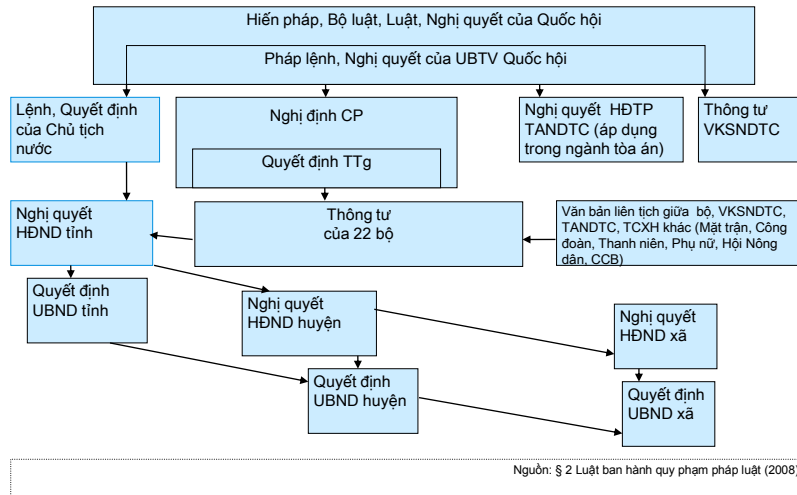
Hiến pháp, Bộ luật, Luật, Nghị quyết của Quốc hội

Pháp lệnh, Nghị quyết của UBTV Quốc hội

Lệnh, Quyết định của Chủ tịch nước

Nghị định CP

Quyết định TTg

Nghị quyết HĐTP TANDTC (áp dụng trong ngành tòa án)

Thông tư VKSNDTC

Nghị quyết HĐND tỉnh

Thông tư của 22 bộ

Văn bản liên tịch giữa bộ, VKSNDTC, TANDTC, TCXH khác (Mặt trận, Công đoàn, Thanh niên, Phụ nữ, Hội Nông dân, CCB)

Quyết định UBND tỉnh

Nghị quyết HĐND huyện

Nghị quyết HĐND xã

Quyết định UBND huyện

Quyết định UBND xã

Nguồn: § 2 Luật ban hành quy phạm pháp luật (2008)